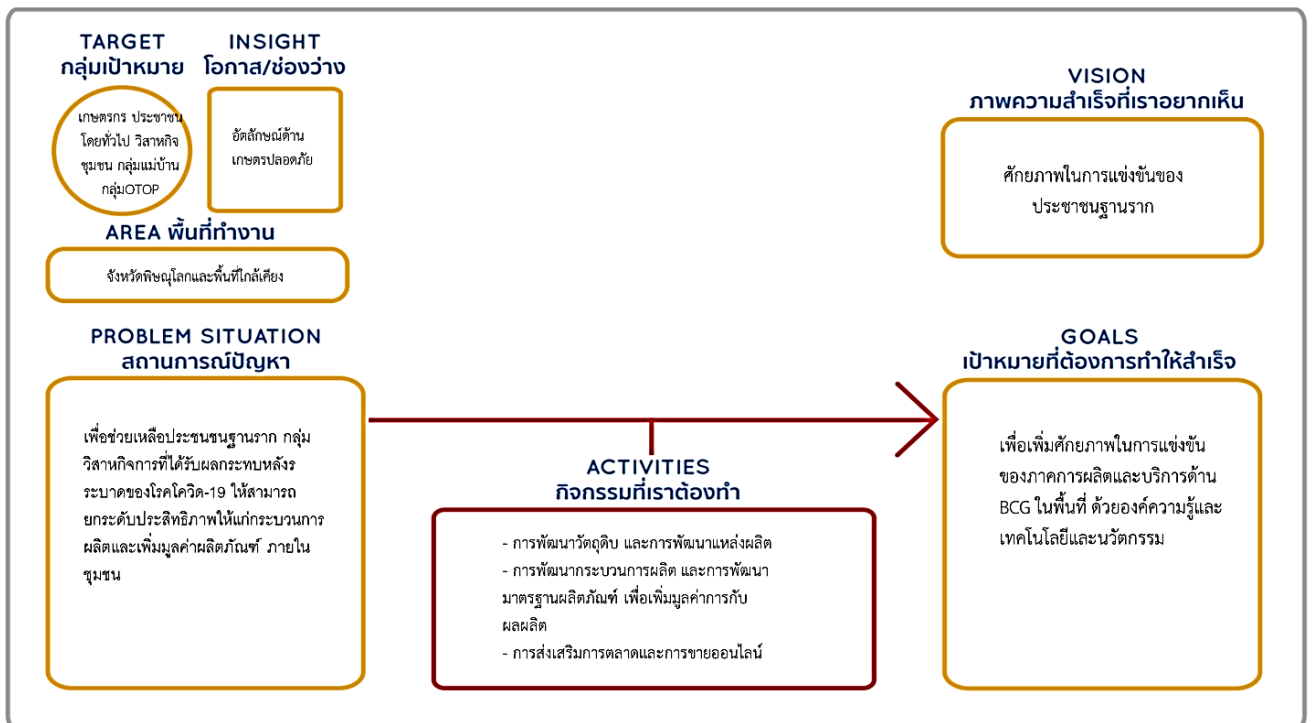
TARGET
กลุ่มเป้าหมาย

เกษตรกร ประชาชนโดยทั่วไป วิสาหกิจชุมชน กลุ่มแม่บ้าน กลุ่มOTOP

INSIGHT
โอกาส/ช่องว่าง

อัตลักษณ์ด้านเกษตรปลอดภัย

AREA พื้นที่ทำงาน

จังหวัดพิษณุโลกและพื้นที่ใกล้เคียง

VISION
ภาพความสำเร็จที่เราอยากเห็น

ศักยภาพในการแข่งขันของประชาชนฐานราก

PROBLEM SITUATION
สถานการณ์ปัญหา

เพื่อช่วยเหลือประชนชนฐานราก กลุ่มวิสาหกิจการที่ได้รับผลกระทบหลังระบาดของโรคโควิด-19 ให้สามารถยกระดับประสิทธิภาพให้แก่กระบวนการผลิตและเพิ่มมูลค่าผลิตภัณฑ์ ภายในชุมชน

ACTIVITIES
กิจกรรมที่เราต้องทำ

- การพัฒนาวัตถุดิบ และการพัฒนาแหล่งผลิต
- การพัฒนากระบวนการผลิต และการพัฒนามาตรฐานผลิตภัณฑ์ เพื่อเพิ่มมูลค่าการกับผลผลิต
- การส่งเสริมการตลาดและการขายออนไลน์

GOALS
เป้าหมายที่ต้องการทำให้สำเร็จ

เพื่อเพิ่มศักยภาพในการแข่งขันของภาคการผลิตและบริการด้าน BCG ในพื้นที่ ด้วยองค์ความรู้และเทคโนโลยีและนวัตกรรม